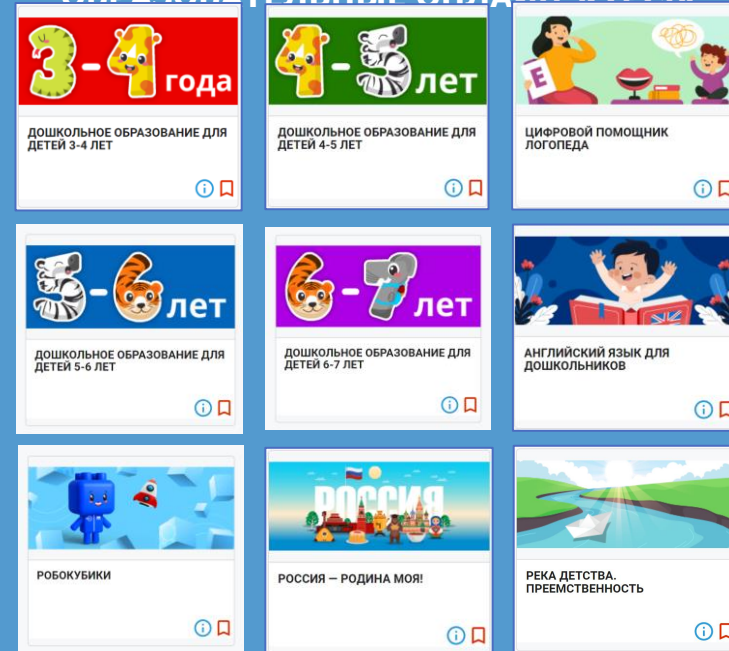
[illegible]

3-4 года

ДОШКОЛЬНОЕ ОБРАЗОВАНИЕ ДЛЯ ДЕТЕЙ 3-4 ЛЕТ

4-5 лет

ДОШКОЛЬНОЕ ОБРАЗОВАНИЕ ДЛЯ ДЕТЕЙ 4-5 ЛЕТ

E

ЦИФРОВОЙ ПОМОЩНИК ЛОГОПЕДА

5-6 лет

ДОШКОЛЬНОЕ ОБРАЗОВАНИЕ ДЛЯ ДЕТЕЙ 5-6 ЛЕТ

6-7 лет

ДОШКОЛЬНОЕ ОБРАЗОВАНИЕ ДЛЯ ДЕТЕЙ 6-7 ЛЕТ

АНГЛИЙСКИЙ ЯЗЫК ДЛЯ ДОШКОЛЬНИКОВ

РОБОКУБИКИ

РОССИЯ

РОССИЯ — РОДИНА МОЯ!

РЕКА ДЕТСТВА. ПРЕЕМСТВЕННОСТЬ